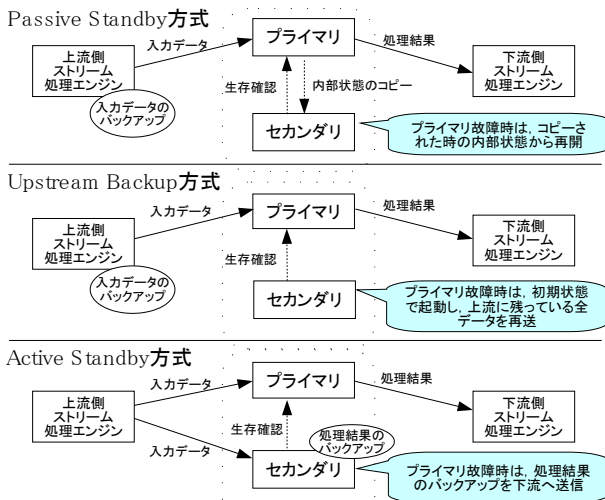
Passive Standby方式

上流側
ストリーム
処理エンジン

入力データ

プライマリ

処理結果

下流側
ストリーム
処理エンジン

入力データの
バックアップ

生存確認

内部状態のコピー

セカンダリ

プライマリ故障時は，コピーされた時の内部状態から再開

Upstream Backup方式

上流側
ストリーム
処理エンジン

入力データ

プライマリ

処理結果

下流側
ストリーム
処理エンジン

入力データの
バックアップ

生存確認

セカンダリ

プライマリ故障時は，初期状態で起動し，上流に残っている全データを再送

Active Standby方式

上流側
ストリーム
処理エンジン

入力データ

プライマリ

処理結果

下流側
ストリーム
処理エンジン

生存確認

入力データ

処理結果の
バックアップ

セカンダリ

プライマリ故障時は，処理結果のバックアップを下流へ送信